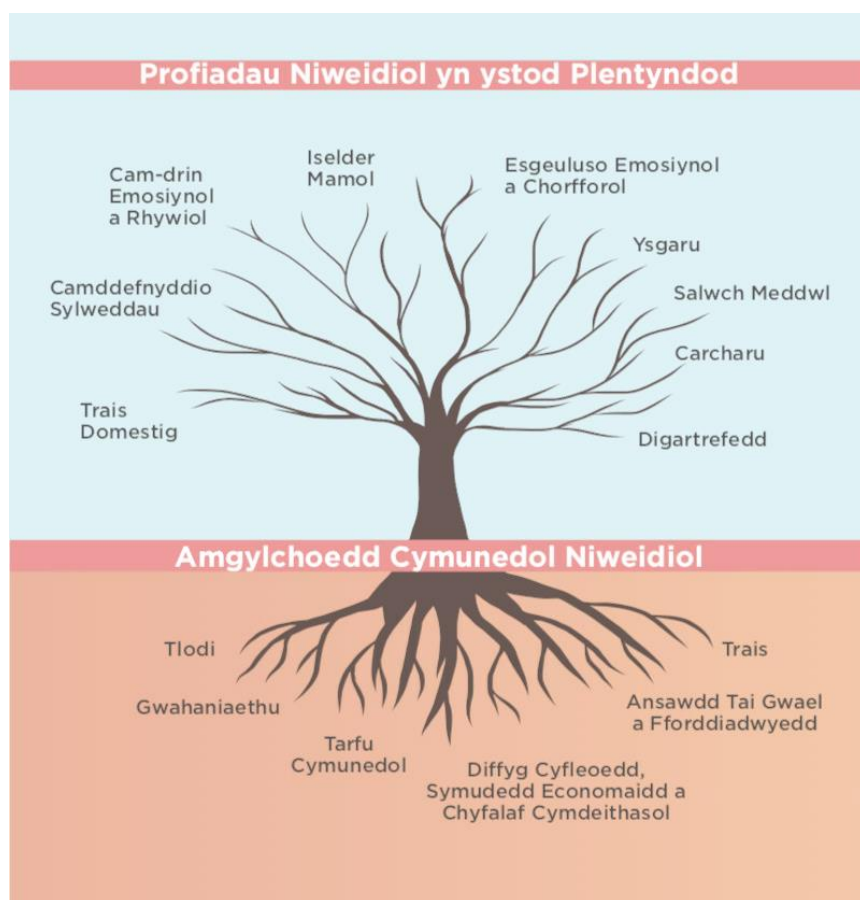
Profiadau Niweidiol yn ystod Plentyndod

Cam-drin Emosiynol a Rhywiol

Iselder Mamol

Esgeuluso Emosiynol a Chorfforol

Ysgaru

Camddefnyddio Sylweddau

Salwch Meddwl

Carcharu

Trais Domestig

Digartrefedd

Amgylchoedd Cymunedol Niweidiol

Tlodi

Trais

Gwahaniaethu

Ansawdd Tai Gwael a Fforddiadwyedd

Tarfu Cymunedol

Diffyg Cyfleoedd, Symudedd Economaidd a Chyfalaf Cymdeithasol